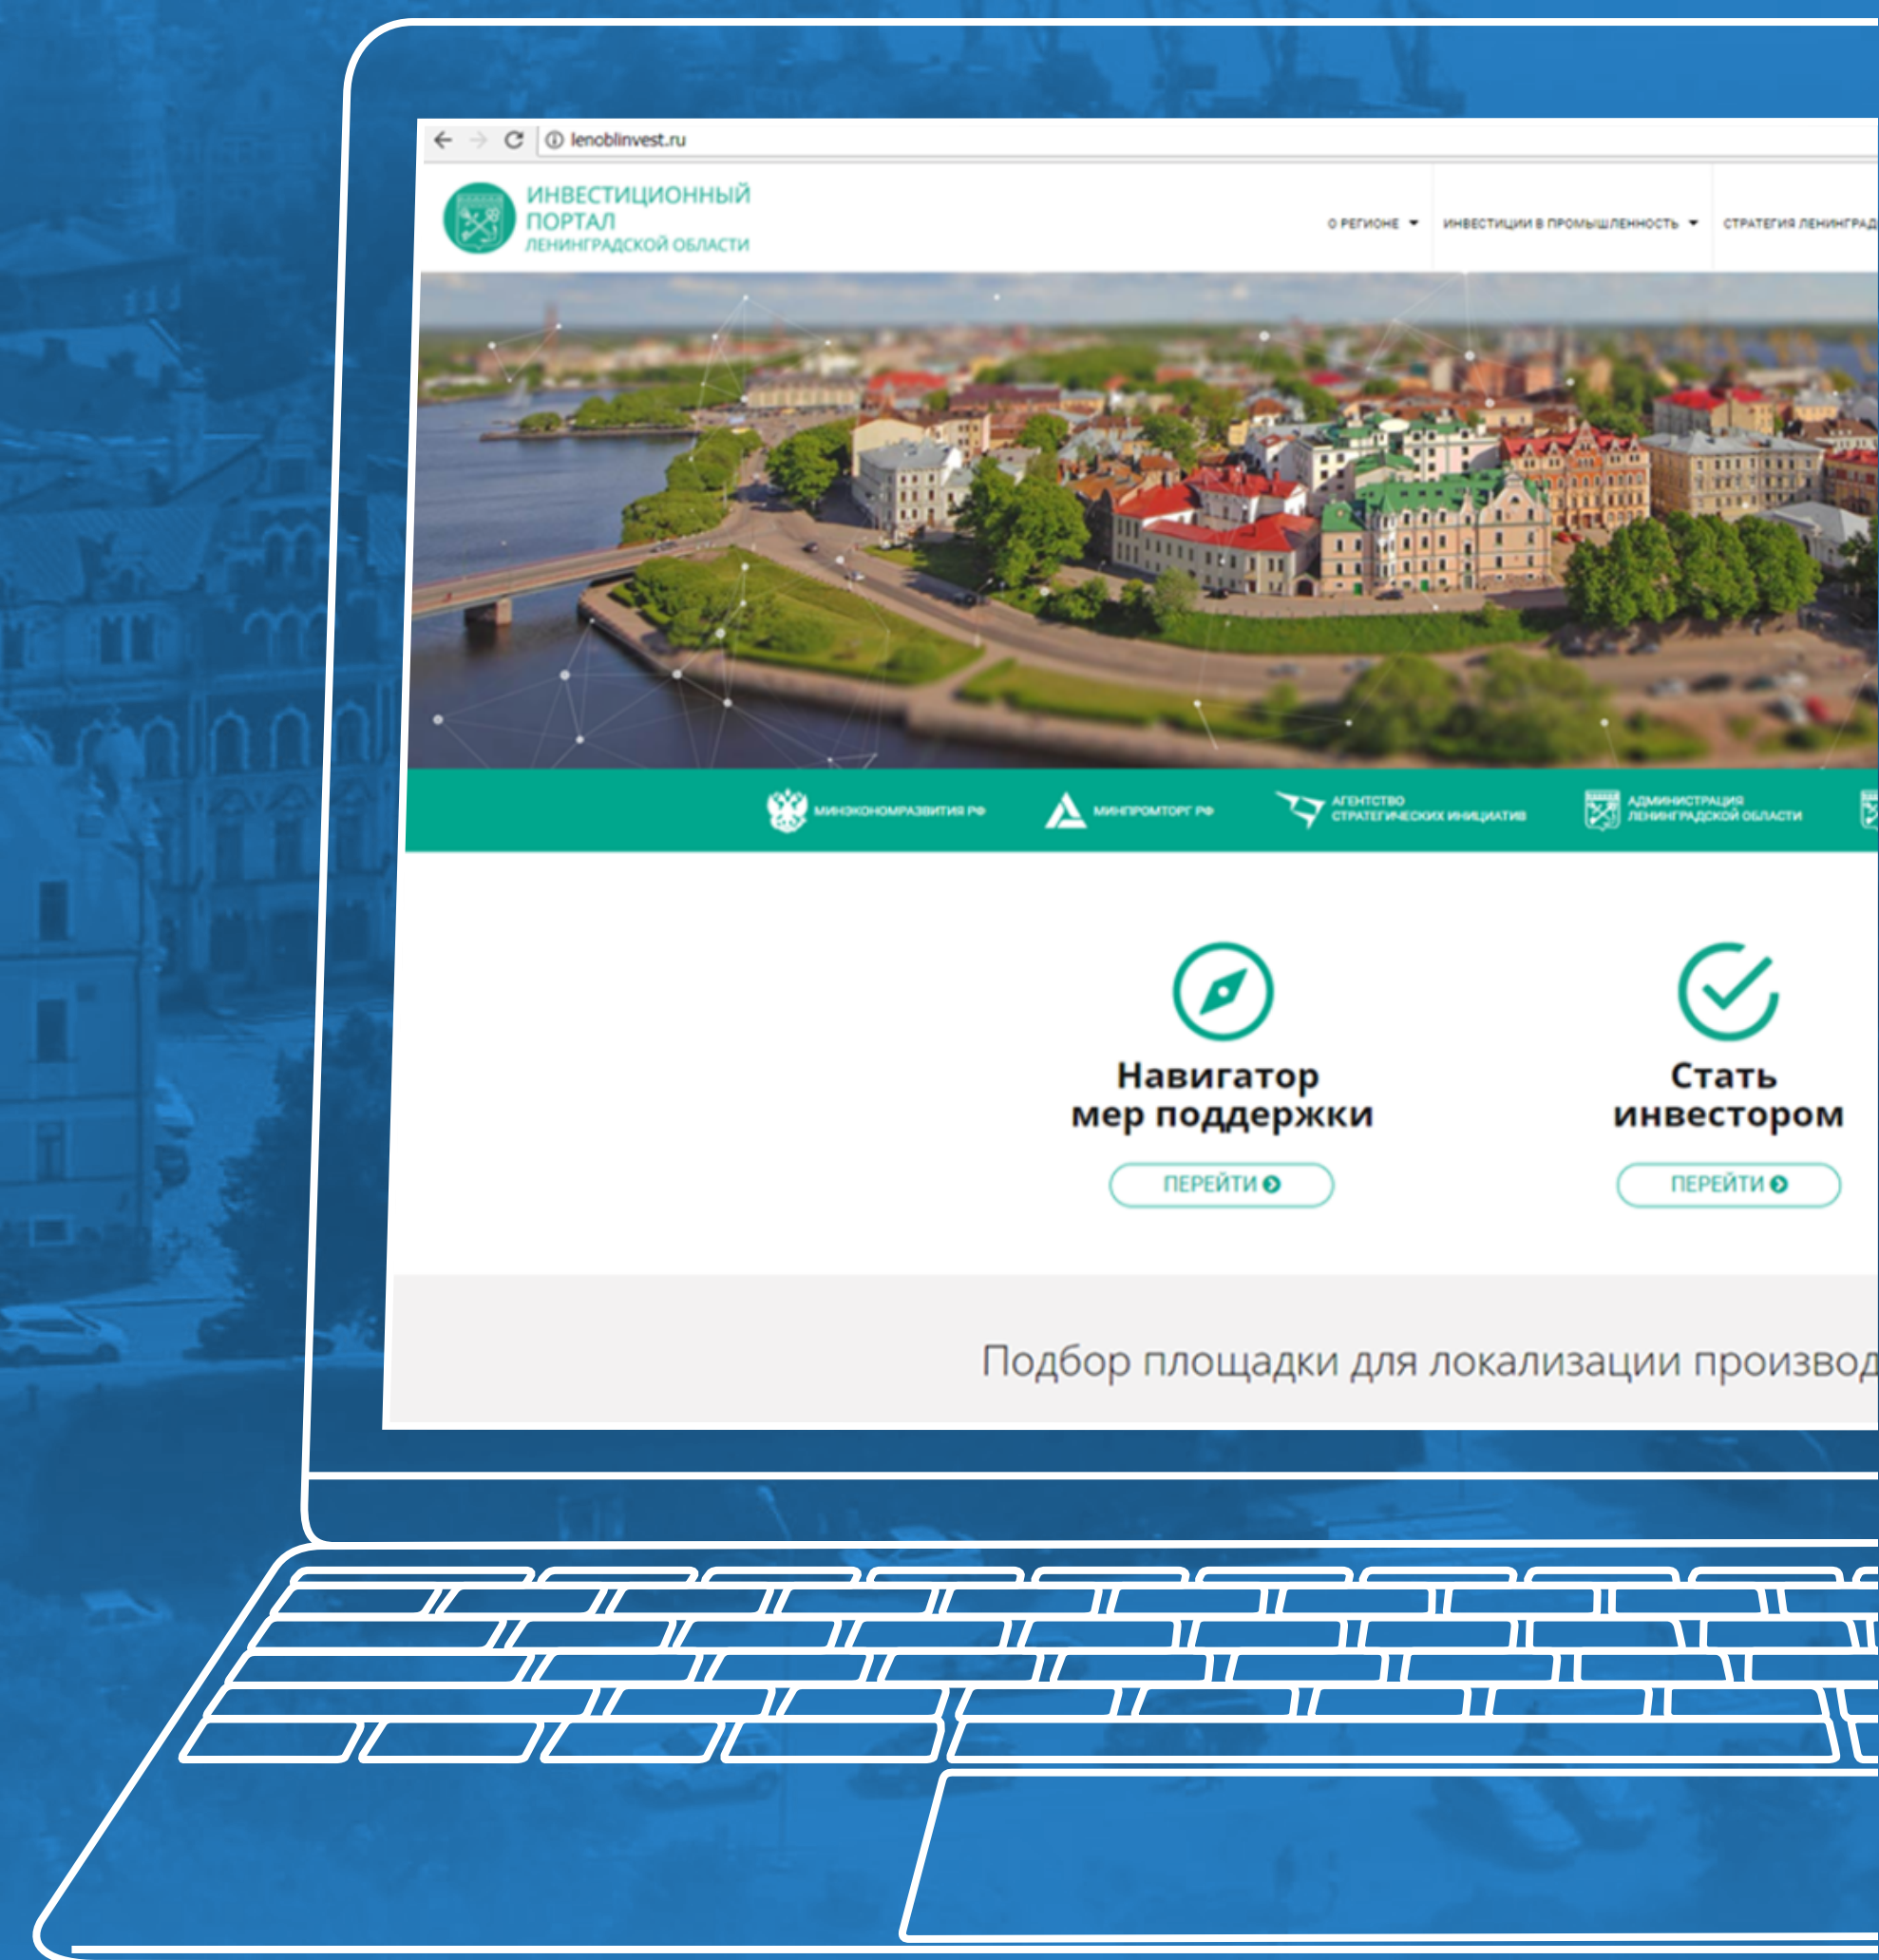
lenoblinvest.ru

ИНВЕСТИЦИОННЫЙ ПОРТАЛ ЛЕНИНГРАДСКОЙ ОБЛАСТИ

О РЕГИОНЕ ▾ ИНВЕСТИЦИИ В ПРОМЫШЛЕННОСТЬ ▾ СТРАТЕГИЯ ЛЕНИНГРАД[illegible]

МИНЭКОНОМРАЗВИТИЯ РФ
МИНПРОМТОРГ РФ
АГЕНТСТВО СТРАТЕГИЧЕСКИХ ИНИЦИАТИВ
АДМИНИСТРАЦИЯ ЛЕНИНГРАДСКОЙ ОБЛАСТИ

Навигатор мер поддержки
ПЕРЕЙТИ

Стать инвестором
ПЕРЕЙТИ

Подбор площадки для локализации производ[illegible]